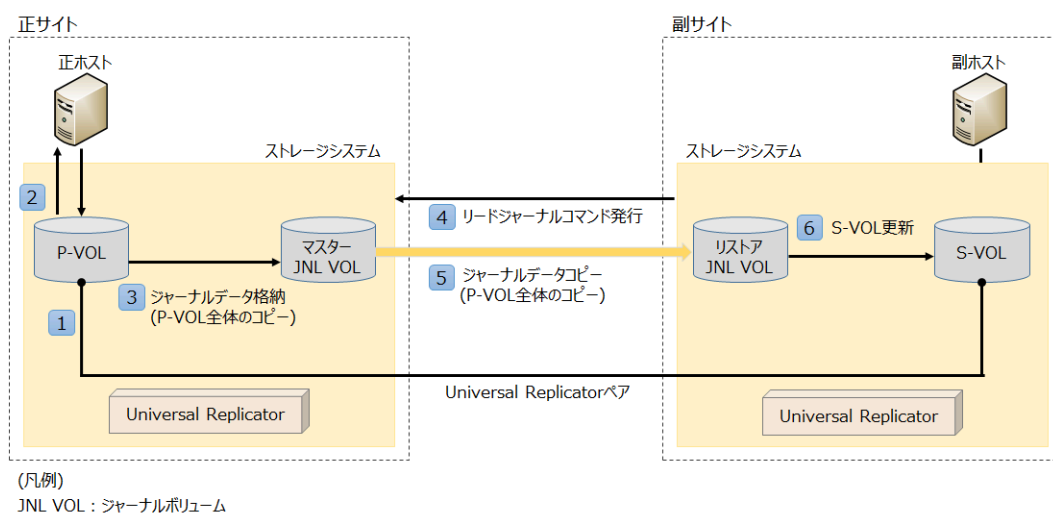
正サイト

正ホスト

ストレージシステム

2

P-VOL

マスター
JNL VOL

3 ジャーナルデータ格納
(P-VOL全体のコピー)

1

Universal Replicator

4 リードジャーナルコマンド発行

5 ジャーナルデータコピー
(P-VOL全体のコピー)

Universal Replicatorペア

副サイト

副ホスト

ストレージシステム

リストア
JNL VOL

6 S-VOL更新

S-VOL

Universal Replicator

(凡例)
JNL VOL：ジャーナルボリューム